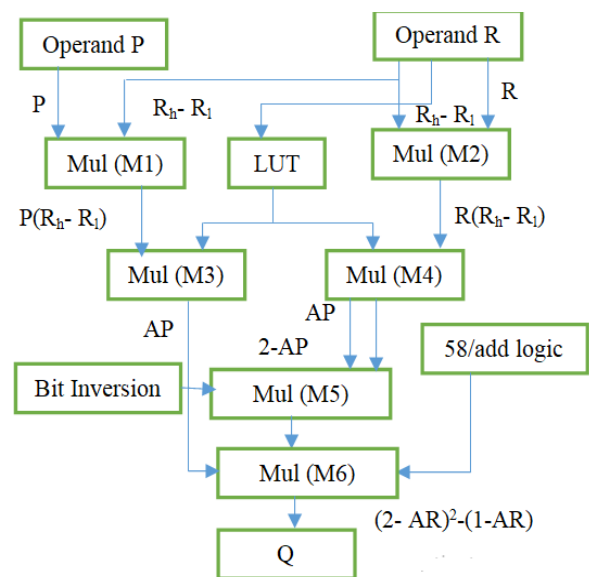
Operand P

Operand R

P

$R_h$- $R_l$

R

$R_h$- $R_l$

Mul (M1)

LUT

Mul (M2)

P($R_h$- $R_l$)

R($R_h$- $R_l$)

Mul (M3)

Mul (M4)

AP

AP

2-AP

58/add logic

Bit Inversion

Mul (M5)

Mul (M6)

(2- AR)$^2$-(1-AR)

Q